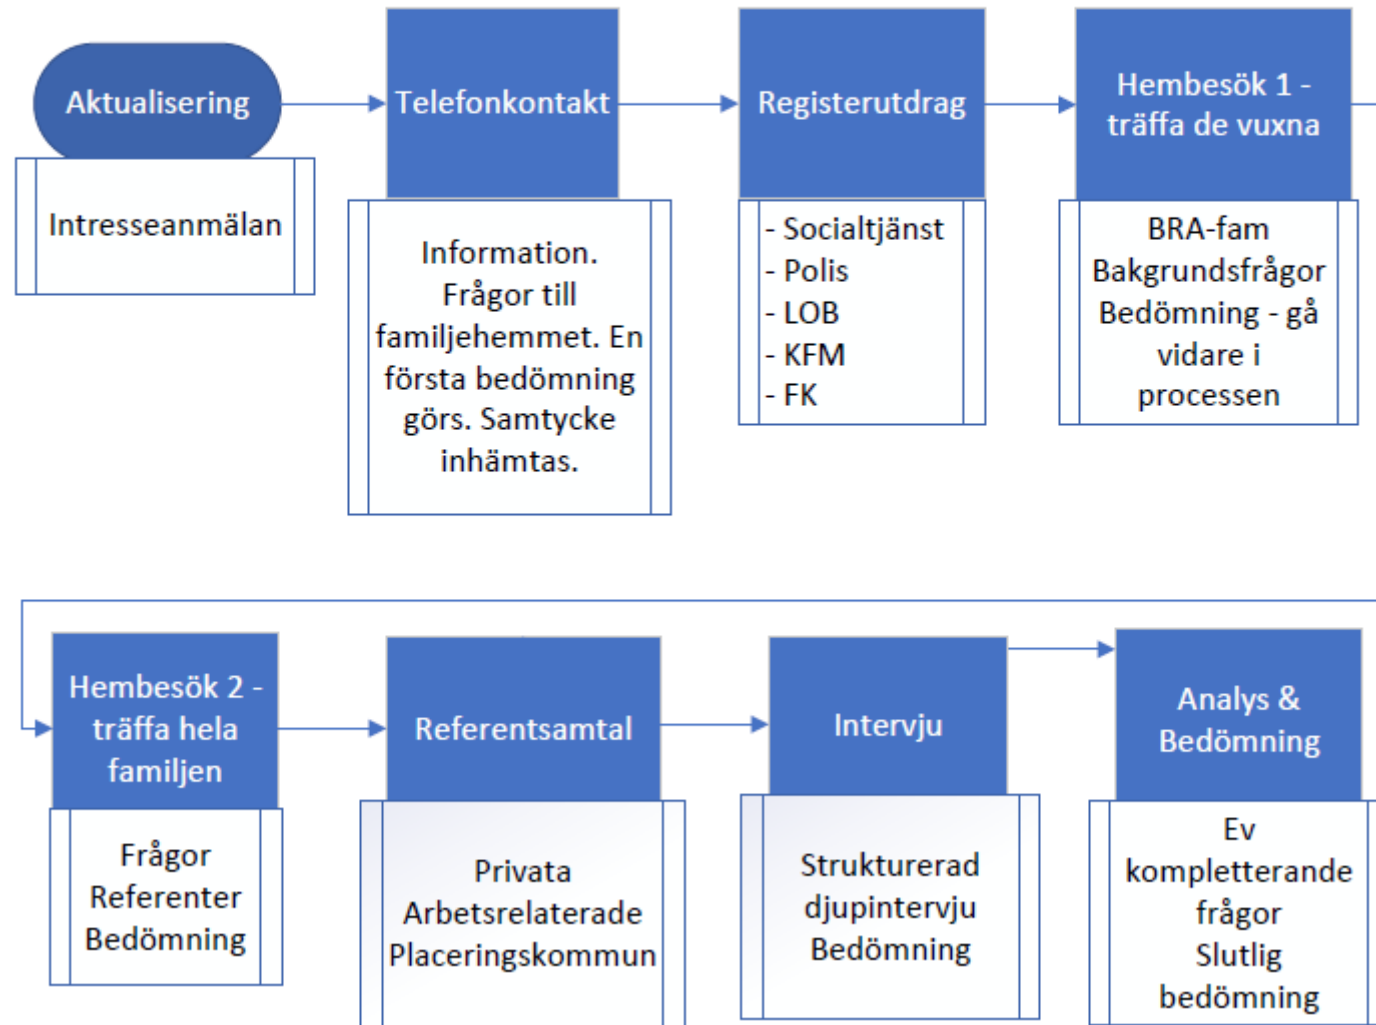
Aktualisering

Intresseanmälan

Telefonkontakt

Information. Frågor till familjehemmet. En första bedömning görs. Samtycke inhämtas.

Registerutdrag

- Socialtjänst
- Polis
- LOB
- KFM
- FK

Hembesök 1 - träffa de vuxna

BRA-fam
Bakgrundsfrågor
Bedömning - gå vidare i processen

Hembesök 2 - träffa hela familjen

Frågor
Referenter
Bedömning

Referentsamtal

Privata
Arbetsrelaterade
Placeringskommun

Intervju

Strukturerad djupintervju
Bedömning

Analys & Bedömning

Ev kompletterande frågor
Slutlig bedömning